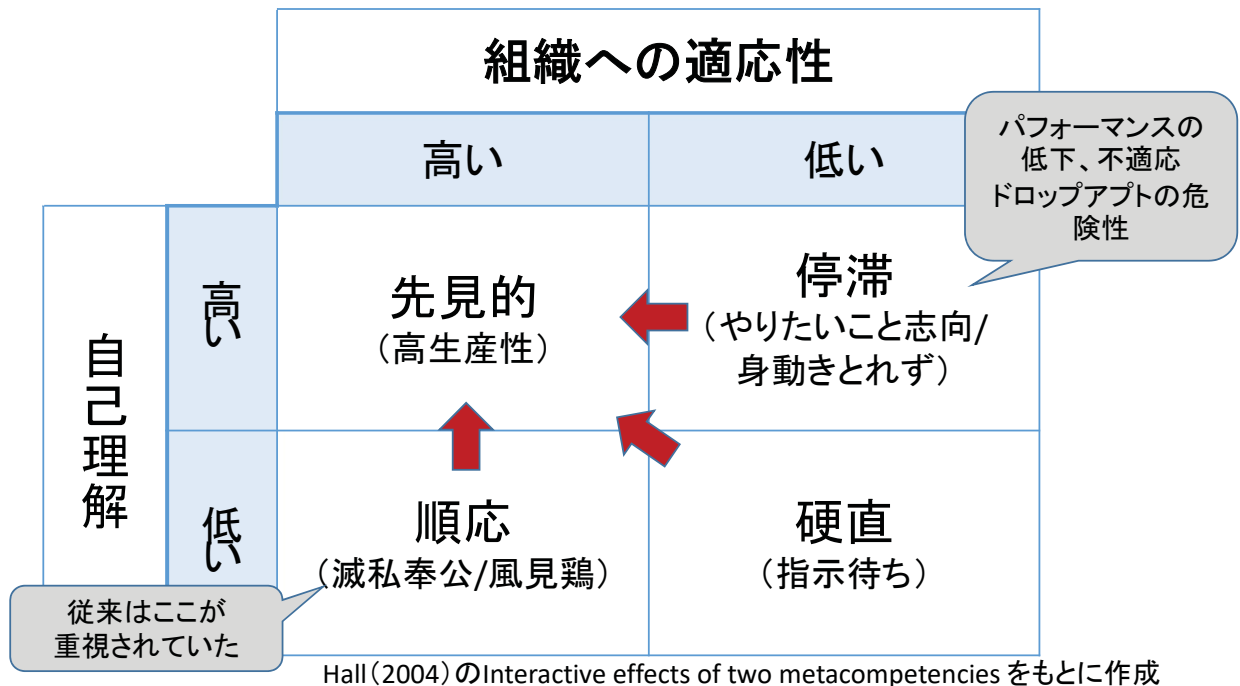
組織への適応性

パフォーマンスの低下、不適応ドロップアプトの危険性

| | | 高い | 低い |
|---|---|---|---|
| 自己理解 | 高い | 先見的（高生産性） | 停滞（やりたいこと志向/身動きとれず） |
| | 低い | 順応（滅私奉公/風見鶏） | 硬直（指示待ち） |

従来はここが重視されていた

Hall（2004）のInteractive effects of two metacompetencies をもとに作成